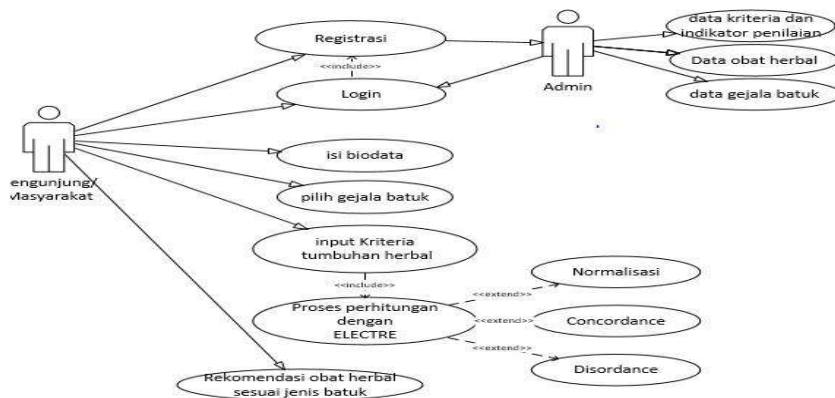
Registrasi

<<include>>

Login

Admin

data kriteria dan indikator penilaian

Data obat herbal

data gejala batuk

engunjung/ Masyarakat

isi biodata

pilih gejala batuk

input Kriteria tumbuhan herbal

<<include>>

Proses perhitungan dengan ELECTRE

<<extend>>

Normalisasi

<<extend>>

Concordance

<<extend>>

Disordance

Rekomendasi obat herbal sesuai jenis batuk